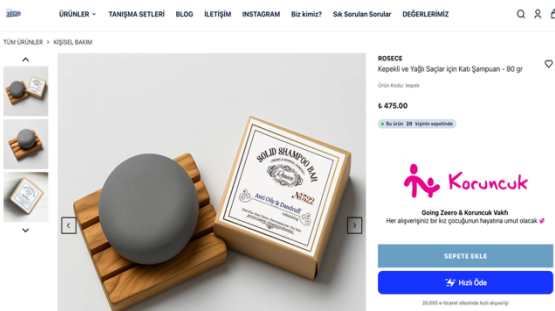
ÜRÜNLER TANIŞMA SETLERİ BLOG İLETİŞİM INSTAGRAM Biz kimiz? Sık Sorulan Sorular DEĞERLERİMİZ

TÜM ÜRÜNLER > KİŞİSEL BAKIM

ROSECE

Kepekli ve Yağlı Saçlar için Katı Şampuan - 80 gr

Ürün kodu: kepek

₺ 475.00

Bu ürün 20 kişinin sepetinde

SOLID SHAMPOO BAR

Anti Oily & Dandruff

Koruncuk

Going Zeero & Koruncuk Vakfı

Her alışverişiniz bir kız çocuğunun hayatına umut olacak

SEPETE EKLE

Hızlı Öde

20.000 e-ticaret sitesinde hızlı alışveriş!